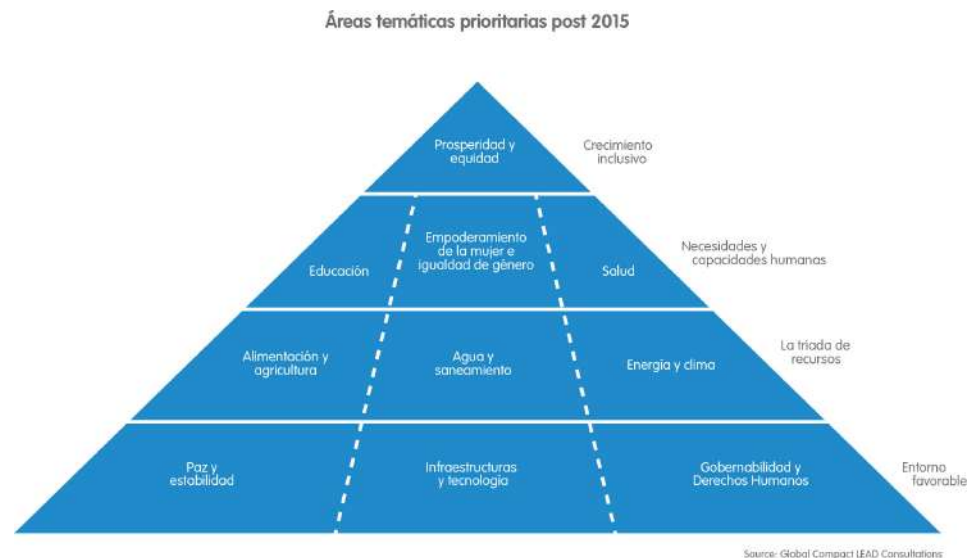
Áreas temáticas prioritarias post 2015

Prosperidad y equidad

Crecimiento inclusivo

Educación

Empoderamiento de la mujer e igualdad de género

Salud

Necesidades y capacidades humanas

Alimentación y agricultura

Agua y saneamiento

Energía y clima

La triada de recursos

Paz y estabilidad

Infraestructuras y tecnología

Gobernabilidad y Derechos Humanos

Entorno favorable

Source: Global Compact LEAD Consultations